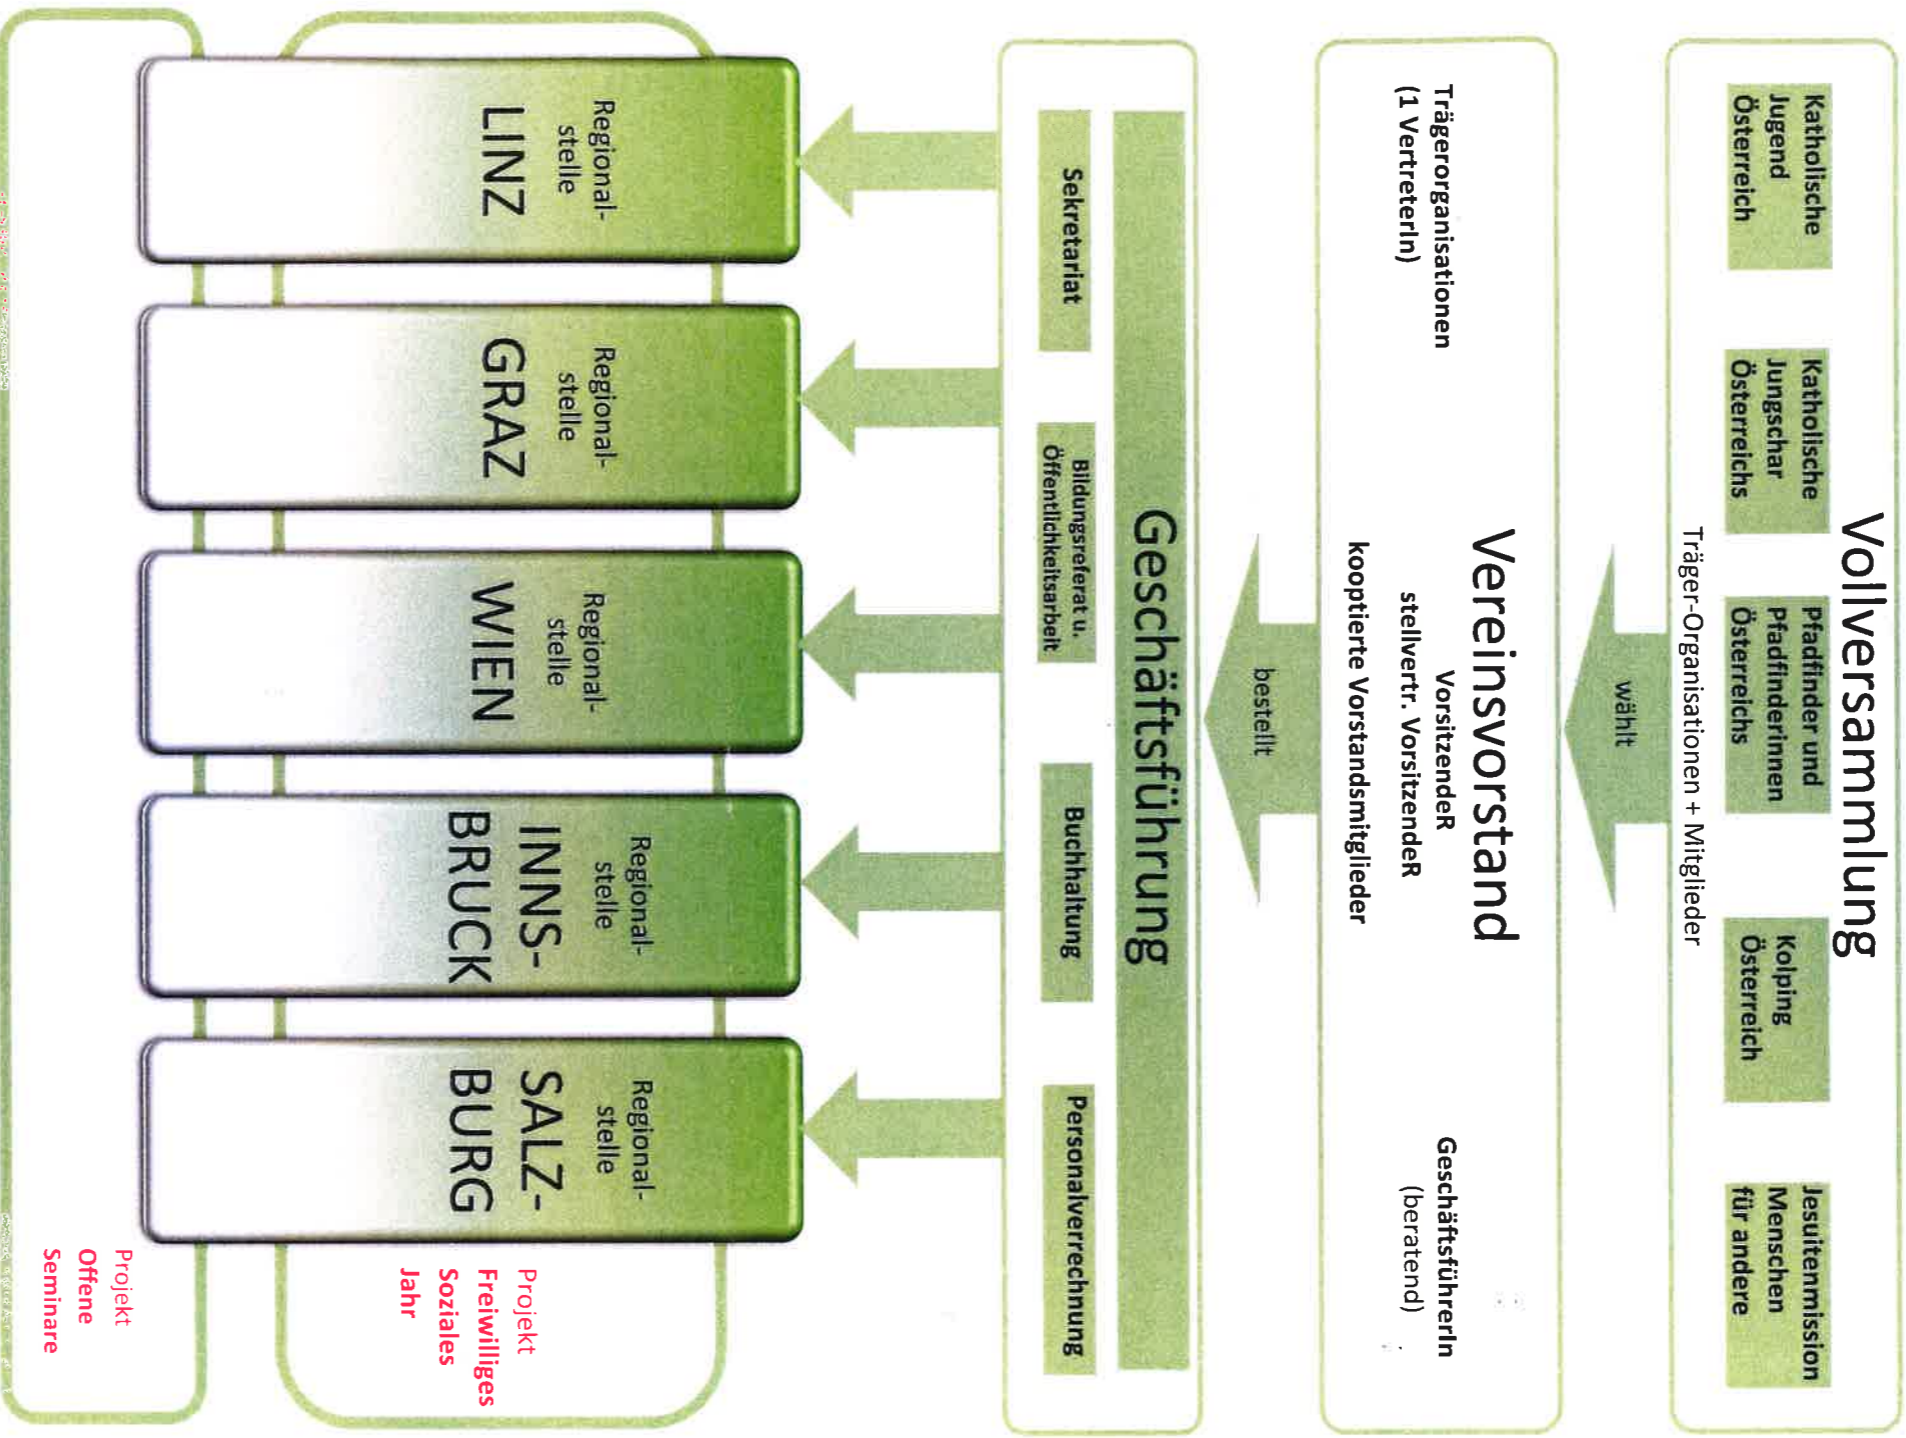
Vollversammlung

Träger-Organisationen + Mitglieder

Katholische Jugend Österreich

Katholische Jungschar Österreichs

Pfadfinder und Pfadfinderinnen Österreichs

Kolping Österreich

Jesuitenmission Menschen für andere

wählt

Vereinsvorstand

Trägerorganisationen (1 VertreterIn)

VorsitzendeR

stellvertr. VorsitzendeR

kooptierte Vorstandsmitglieder

GeschäftsführerIn (beratend)

bestellt

Geschäftsführung

Sekretariat

Bildungsreferat u. Öffentlichkeitsarbeit

Buchhaltung

Personalverrechnung

Regionalstelle LINZ

Regionalstelle GRAZ

Regionalstelle WIEN

Regionalstelle INNSBRUCK

Regionalstelle SALZBURG

Projekt Freiwilliges Soziales Jahr

Projekt Offene Seminare